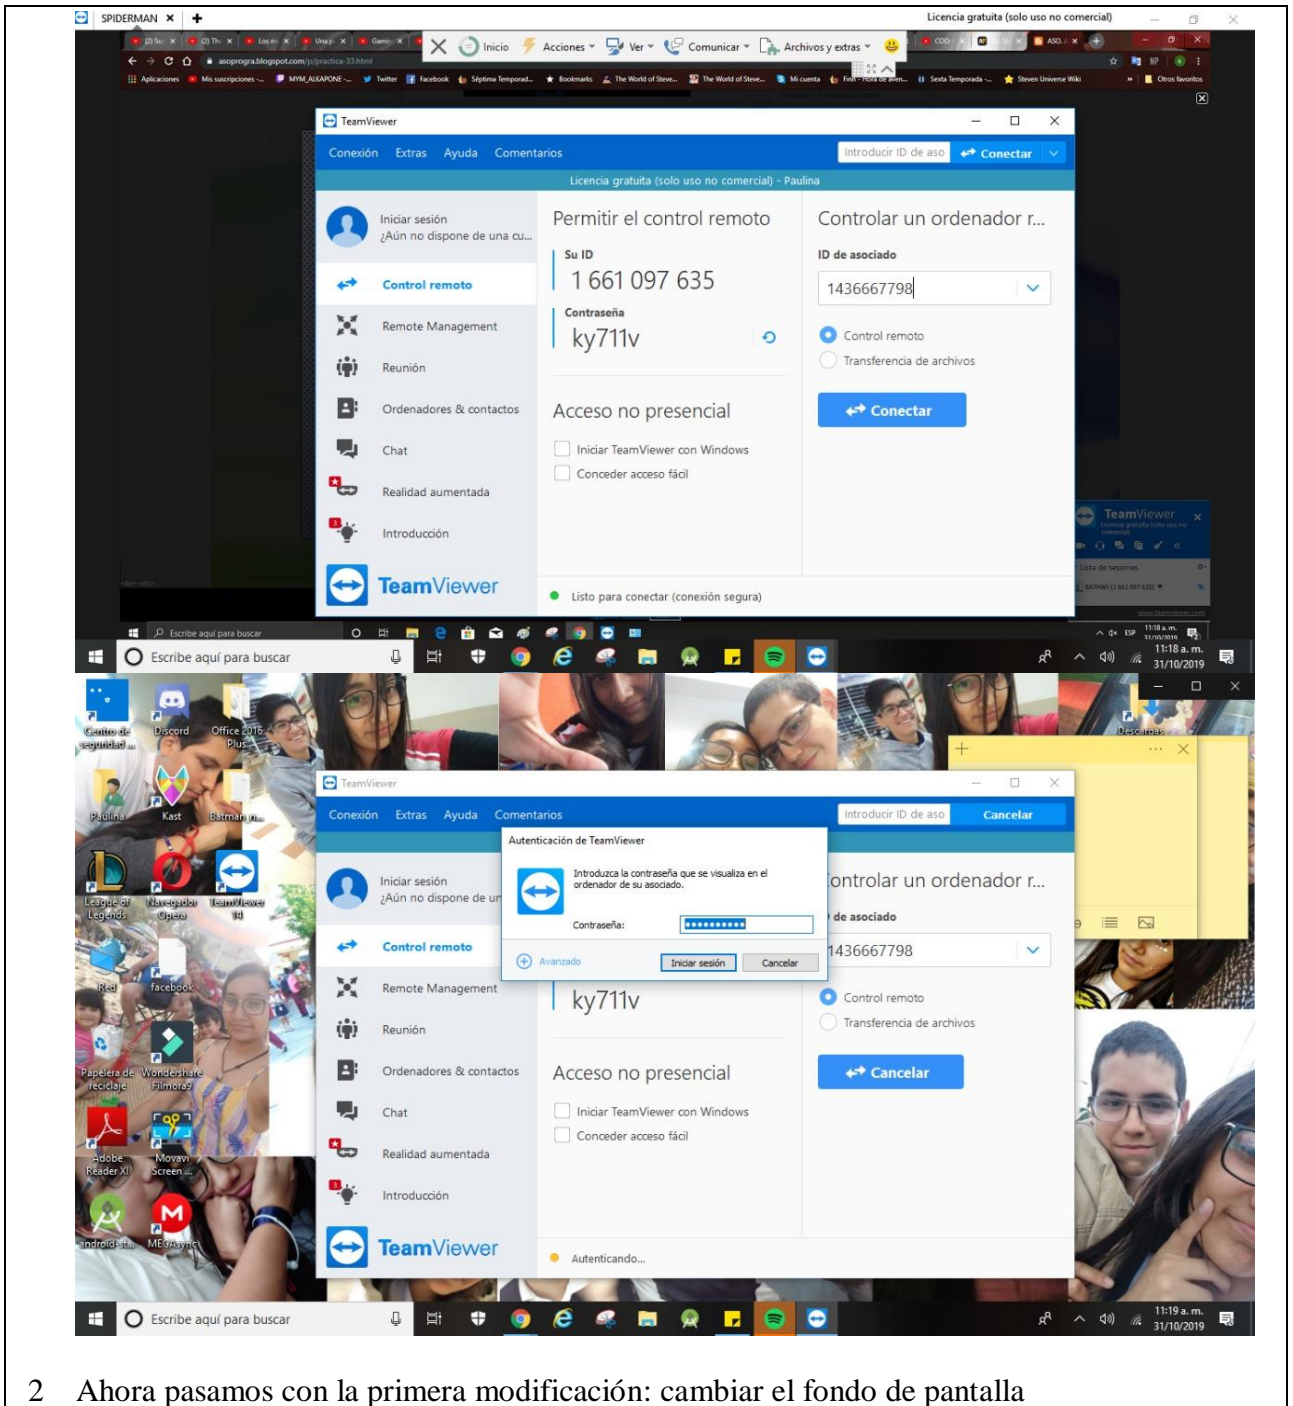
SPIDERMAN × +

Licencia gratuita (solo uso no comercial)

Inicio Acciones Ver Comunicar Archivos y extras

asoprogra.blogspot.com/p/practica-33.html

Aplicaciones Mis suscripciones MYM_ALKAPONE Twitter Facebook Séptima Temporad... Bookmarks The World of Steve... The World of Steve... Mi cuenta Finn - Hora de aven... Sexta Temporada Steven Universe Wiki Otros favoritos

TeamViewer

Conexión Extras Ayuda Comentarios

Introducir ID de aso Conectar

Licencia gratuita (solo uso no comercial) - Paulina

Iniciar sesión
¿Aún no dispone de una cu...

Control remoto
Remote Management
Reunión
Ordenadores & contactos
Chat
Realidad aumentada
Introducción

TeamViewer

Permitir el control remoto

Su ID
1 661 097 635

Contraseña
ky711v

Acceso no presencial

Iniciar TeamViewer con Windows
Conceder acceso fácil

Controlar un ordenador r...

ID de asociado
1436667798

Control remoto
Transferencia de archivos

Conectar

Listo para conectar (conexión segura)

TeamViewer
Lista de sesiones

Escribe aquí para buscar

11:18 a. m.
31/10/2019

Escribe aquí para buscar

11:18 a. m.
31/10/2019

Centro de seguridad ... Discord Office 2016 Plus Paulina Kast Batman (n... League of Legends Navegador Opera TeamViewer 14 Red facebook Papelera de reciclaje Wondershare Filmora9 Adobe Reader XI Movavi Screen ... android-stu... MEGAsync Descargas

TeamViewer

Conexión Extras Ayuda Comentarios

Introducir ID de aso Cancelar

Autenticación de TeamViewer

Introduzca la contraseña que se visualiza en el ordenador de su asociado.

Contraseña: ••••••••••

Avanzado Iniciar sesión Cancelar

Iniciar sesión
¿Aún no dispone de un

Control remoto
Remote Management
Reunión
Ordenadores & contactos
Chat
Realidad aumentada
Introducción

TeamViewer

ky711v

Acceso no presencial

Iniciar TeamViewer con Windows
Conceder acceso fácil

ontrolar un ordenador r...

de asociado
1436667798

Control remoto
Transferencia de archivos

Cancelar

Autenticando...

Escribe aquí para buscar

11:19 a. m.
31/10/2019

2 Ahora pasamos con la primera modificación: cambiar el fondo de pantalla